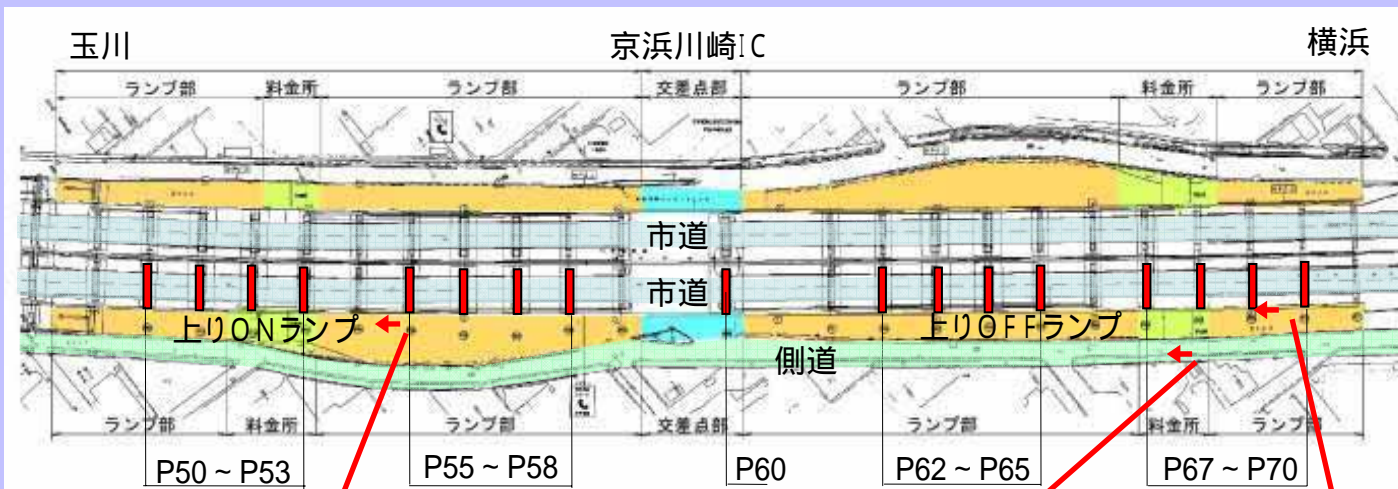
玉川

京浜川崎IC

横浜

ランプ部 料金所 ランプ部 交差点部 ランプ部 料金所 ランプ部

市道

市道

上りONランプ

上りOFFランプ

側道

ランプ部 料金所 ランプ部 交差点部 ランプ部 料金所 ランプ部

P50 ~ P53

P55 ~ P58

P60

P62 ~ P65

P67 ~ P70